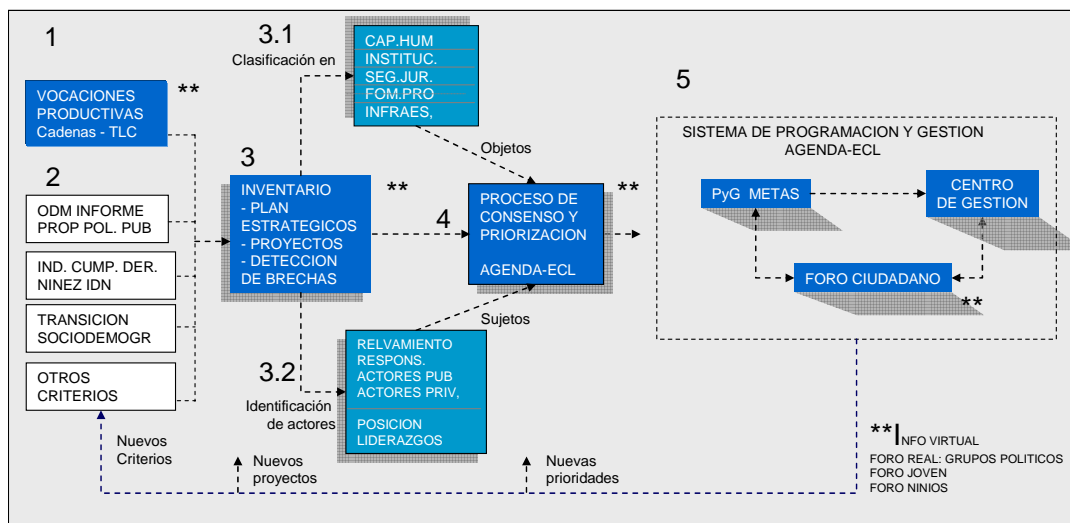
1

VOCACIONES PRODUCTIVAS Cadenas - TLC

**

2

ODM INFORME PROP POL. PUB

IND. CUMP. DER. NINEZ IDN

TRANSICION SOCIODEMOGR

OTROS CRITERIOS

3.1
Clasificación en

CAP.HUM
INSTITUC.
SEG.JUR.
FOM.PRO
INFRAES,

Objetos

3

INVENTARIO
- PLAN ESTRATEGICOS
- PROYECTOS
- DETECCION DE BRECHAS

**

4

PROCESO DE CONSENSO Y PRIORIZACION

AGENDA-ECL

**

Sujetos

3.2
Identificación de actores

RELVAMIENTO RESPONS.
ACTORES PUB
ACTORES PRIV,

POSICION LIDERAZGOS

5

SISTEMA DE PROGRAMACION Y GESTION AGENDA-ECL

PyG METAS

CENTRO DE GESTION

FORO CIUDADANO

**

Nuevos Criterios

Nuevos proyectos

Nuevas prioridades

**INFO VIRTUAL
FORO REAL: GRUPOS POLITICOS
FORO JOVEN
FORO NINIOS